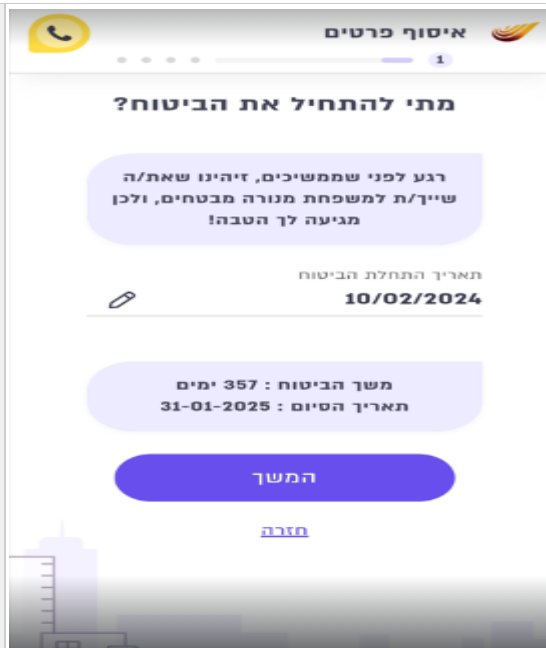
איסוף פרטים

1

מתי להתחיל את הביטוח?

רגע לפני שממשיכים, זיהינו שאת/ה שייך/ת למשפחת מנורה מבטחים, ולכן מגיעה לך הטבה!

תאריך התחלת הביטוח
10/02/2024

משך הביטוח : 357 ימים
תאריך הסיום : 31-01-2025

המשך

חזרה